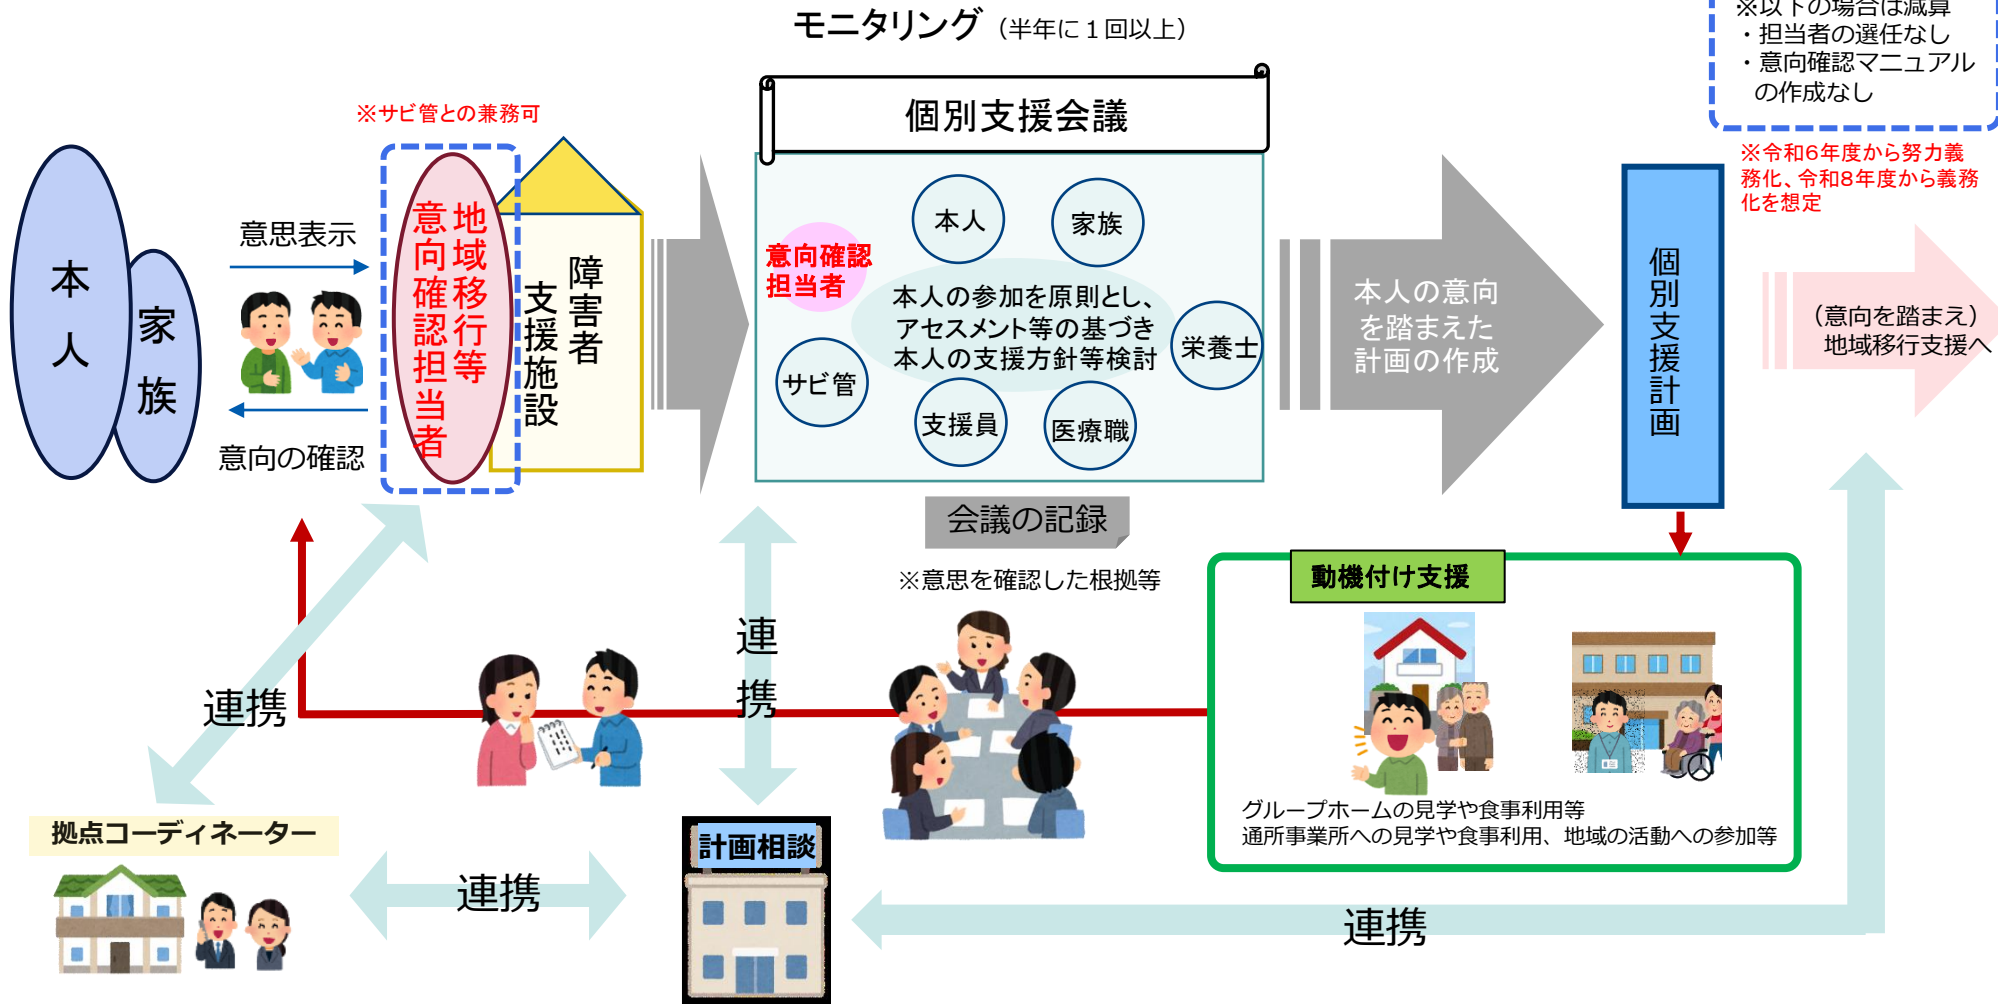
モニタリング（半年に１回以上）

※以下の場合は減算
・担当者の選任なし
・意向確認マニュアルの作成なし

※サビ管との兼務可

本人

家族

意思表示

意向の確認

地域移行等意向確認担当者

障害者支援施設

個別支援会議

意向確認担当者

本人

家族

本人の参加を原則とし、アセスメント等の基づき本人の支援方針等検討

栄養士

サビ管

支援員

医療職

会議の記録

※意思を確認した根拠等

本人の意向を踏まえた計画の作成

※令和6年度から努力義務化、令和8年度から義務化を想定

個別支援計画

（意向を踏まえ）地域移行支援へ

動機付け支援

グループホームの見学や食事利用等
通所事業所への見学や食事利用、地域の活動への参加等

連携

連携

拠点コーディネーター

連携

計画相談

連携